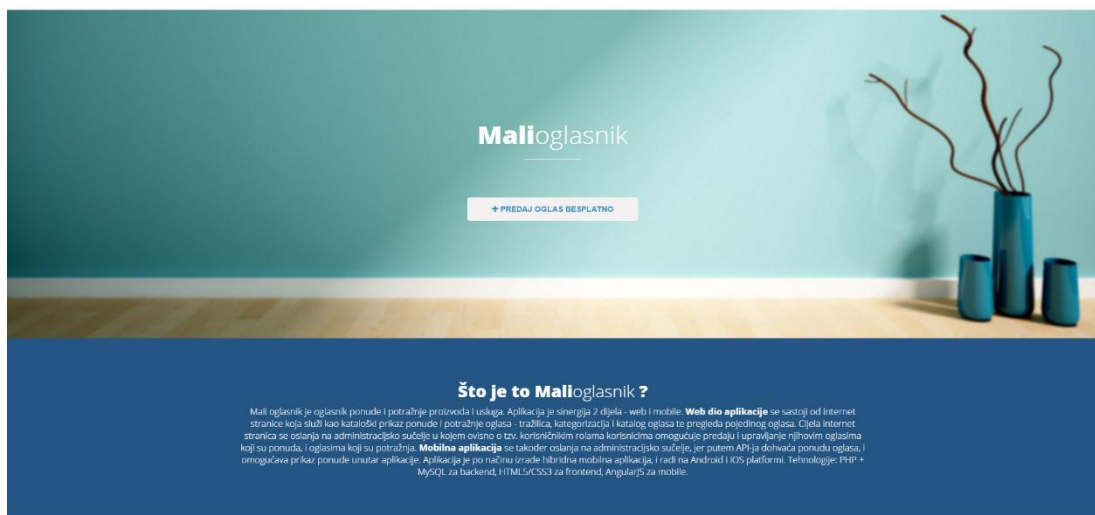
Malioglasnik

+ PREDAJ OGLAS BESPLATNO

Što je to Malioglasnik ?

Mali oglasnik je oglasnik ponude i potražnje proizvoda i usluga. Aplikacija je sinergija 2 dijela - web i mobile. Web dio aplikacije se sastoji od internet stranice koja služi kao kataloški prikaz ponude i potražnje oglasa - tražilica, kategorizacija i katalog oglasa te pregleda pojedinog oglasa. Cijela internet stranica se oslanja na administracijsko sučelje u kojem ovisno o tzv. korisničkim rolama korisnicima omogućuje predaju i upravljanje njihovim oglasima koji su ponuda, i oglasima koji su potražnja. Mobilna aplikacija se također oslanja na administracijsko sučelje, jer putem API-ja dohvaća ponudu oglasa, i omogućava prikaz ponude unutar aplikacije. Aplikacija je po načinu izrade hibridna mobilna aplikacija, i radi na Android i iOS platformi. Tehnologije: PHP + MySQL za backend, HTML5/CSS3 za frontend, AngularJS za mobile.